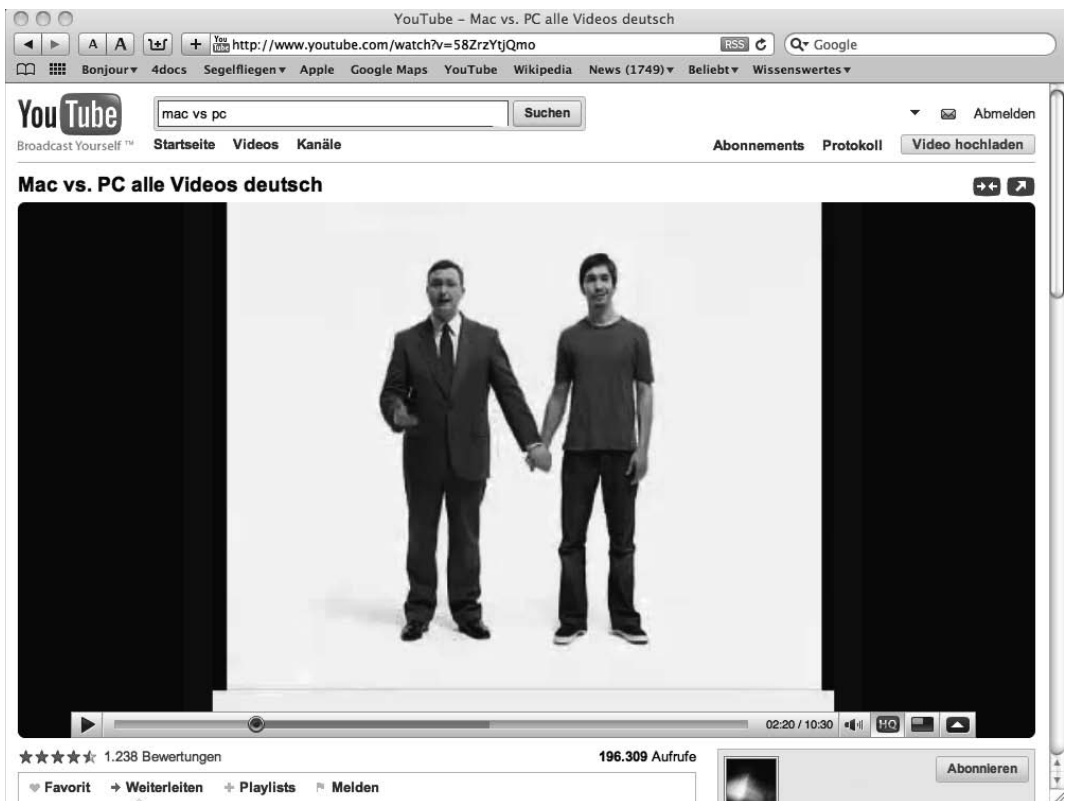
YouTube – Mac vs. PC alle Videos deutsch

A A + http://www.youtube.com/watch?v=58ZrzYtjQmo RSS Google

Bonjour▾ 4docs Segelfliegen▾ Apple Google Maps YouTube Wikipedia News (1749)▾ Beliebt▾ Wissenswertes▾

YouTube Broadcast Yourself™

mac vs pc Suchen

Abmelden

Startseite Videos Kanäle

Abonnements Protokoll Video hochladen

Mac vs. PC alle Videos deutsch

02:20 / 10:30 HQ

1.238 Bewertungen

196.309 Aufrufe

Abonnieren

Favorit → Weiterleiten + Playlists Melden